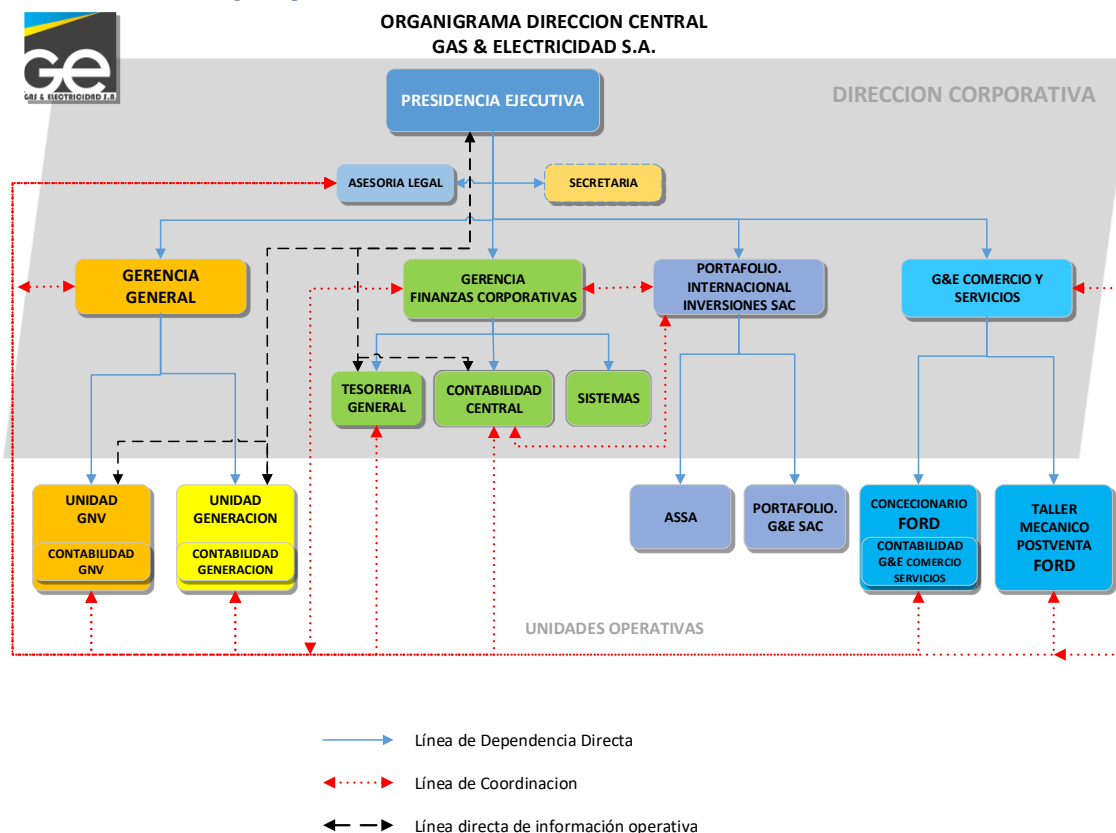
GE
GAS & ELECTRICIDAD S.A.

ORGANIGRAMA DIRECCION CENTRAL
GAS & ELECTRICIDAD S.A.

DIRECCION CORPORATIVA

PRESIDENCIA EJECUTIVA

ASESORIA LEGAL

SECRETARIA

GERENCIA GENERAL

GERENCIA FINANZAS CORPORATIVAS

PORTAFOLIO. INTERNACIONAL INVERSIONES SAC

G&E COMERCIO Y SERVICIOS

TESORERIA GENERAL

CONTABILIDAD CENTRAL

SISTEMAS

UNIDAD GNV

CONTABILIDAD GNV

UNIDAD GENERACION

CONTABILIDAD GENERACION

ASSA

PORTAFOLIO. G&E SAC

CONCECIONARIO FORD

CONTABILIDAD G&E COMERCIO SERVICIOS

TALLER MECANICO POSTVENTA FORD

UNIDADES OPERATIVAS

Línea de Dependencia Directa

Línea de Coordinacion

Línea directa de información operativa